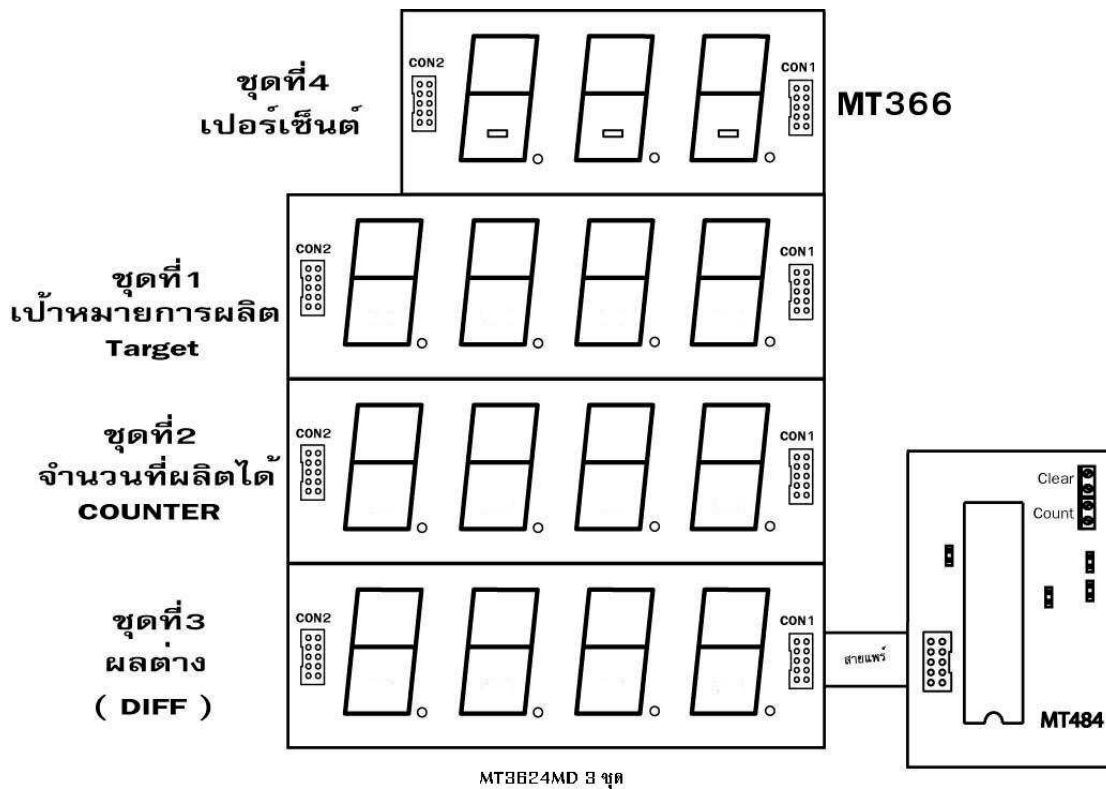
ชุดที่4
เปอร์เซ็นต์

CON2

CON1

MT366

ชุดที่1
เป้าหมายการผลิต
Target

CON2

CON1

ชุดที่2
จำนวนที่ผลิตได้
COUNTER

CON2

CON1

Clear

Count

ชุดที่3
ผลต่าง
( DIFF )

CON2

CON1

สายแพร์

MT484

MT3624MD 3 ชุด